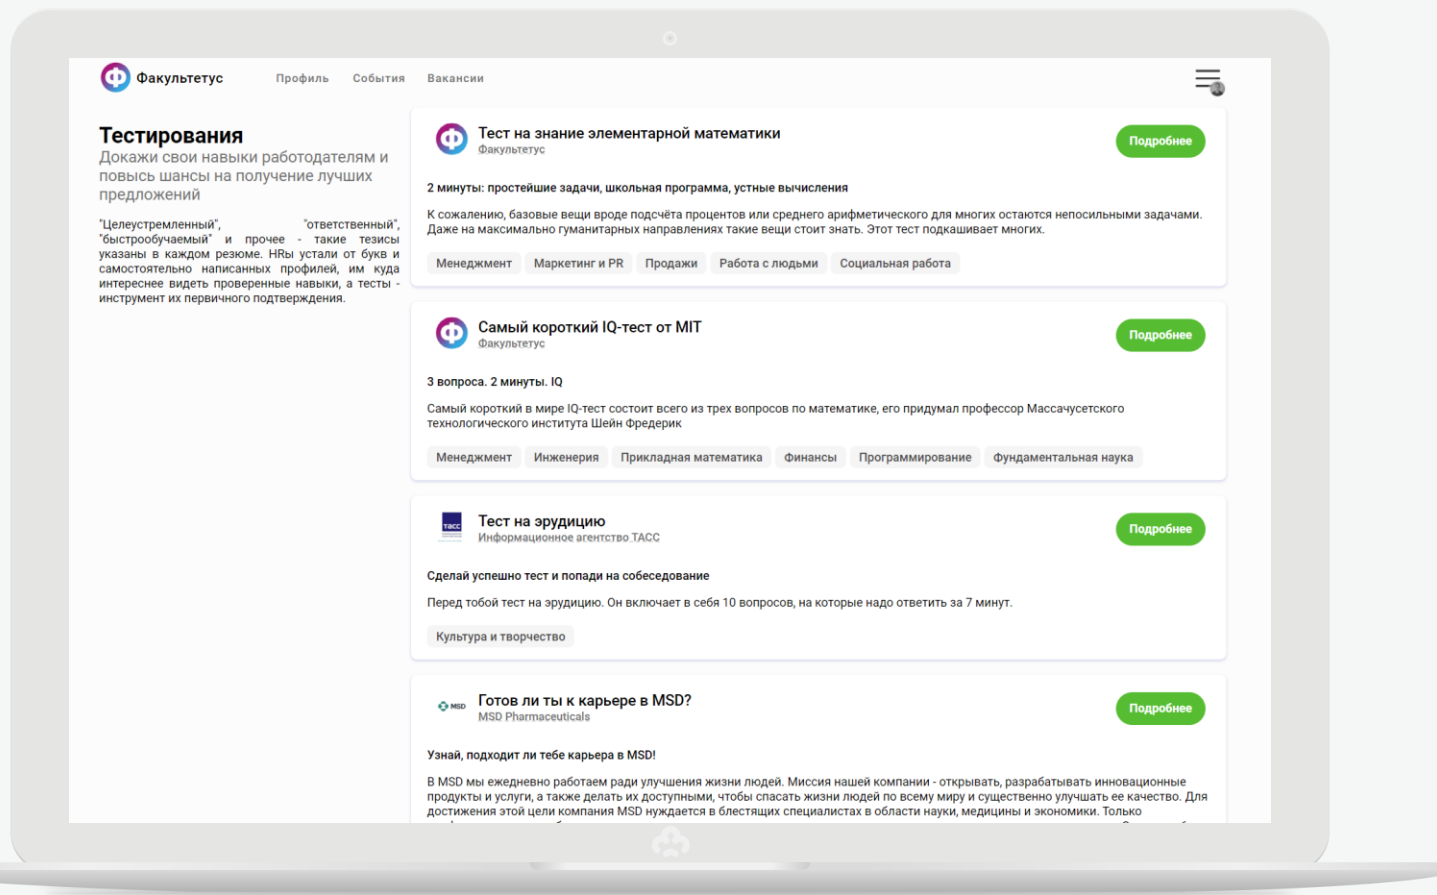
Факультетус Профиль События Вакансии

Тестирования
Докажи свои навыки работодателям и повысь шансы на получение лучших предложений

"Целеустремленный", "ответственный", "быстрообучаемый" и прочее - такие тезисы указаны в каждом резюме. HRы устали от букв и самостоятельно написанных профилей, им куда интереснее видеть проверенные навыки, а тесты - инструмент их первичного подтверждения.

Тест на знание элементарной математики
Факультетус
Подробнее

2 минуты: простейшие задачи, школьная программа, устные вычисления

К сожалению, базовые вещи вроде подсчёта процентов или среднего арифметического для многих остаются непосильными задачами. Даже на максимально гуманитарных направлениях такие вещи стоит знать. Этот тест подкашивает многих.

Менеджмент Маркетинг и PR Продажи Работа с людьми Социальная работа

Самый короткий IQ-тест от MIT
Факультетус
Подробнее

3 вопроса. 2 минуты. IQ

Самый короткий в мире IQ-тест состоит всего из трех вопросов по математике, его придумал профессор Массачусетского технологического института Шейн Фредерик

Менеджмент Инженерия Прикладная математика Финансы Программирование Фундаментальная наука

ТАСС
Тест на эрудицию
Информационное агентство ТАСС
Подробнее

Сделай успешно тест и попади на собеседование

Перед тобой тест на эрудицию. Он включает в себя 10 вопросов, на которые надо ответить за 7 минут.

Культура и творчество

MSD
Готов ли ты к карьере в MSD?
MSD Pharmaceuticals
Подробнее

Узнай, подходит ли тебе карьера в MSD!

В MSD мы ежедневно работаем ради улучшения жизни людей. Миссия нашей компании - открывать, разрабатывать инновационные продукты и услуги, а также делать их доступными, чтобы спасать жизни людей по всему миру и существенно улучшать ее качество. Для достижения этой цели компания MSD нуждается в блестящих специалистах в области науки, медицины и экономики. Только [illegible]